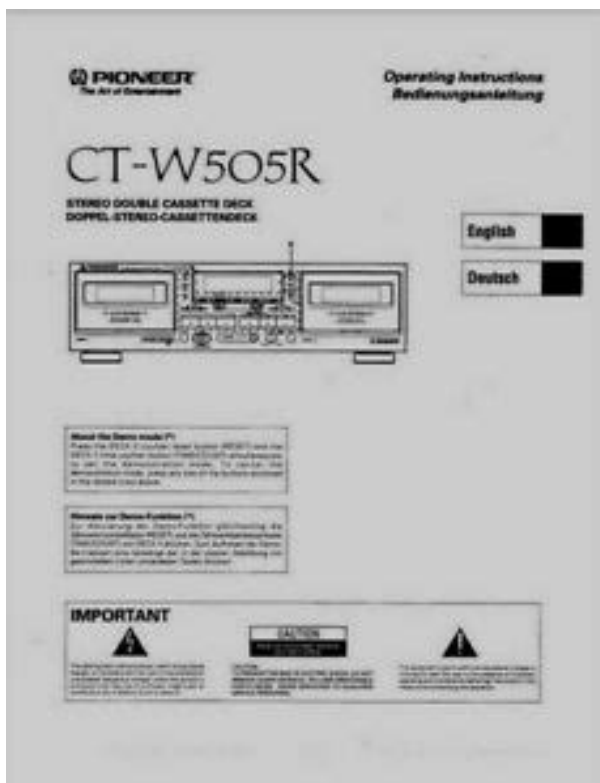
PIONEER
The Art of Entertainment

Operating Instructions
Bedienungsanleitung

CT-W505R

STEREO DOUBLE CASSETTE DECK
DOPPEL-STEREO-CASSETTENDECK

English

Deutsch

About the Demo mode (*)
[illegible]

Hinweis zur Demo-Funktion (*)
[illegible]

IMPORTANT

CAUTION

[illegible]